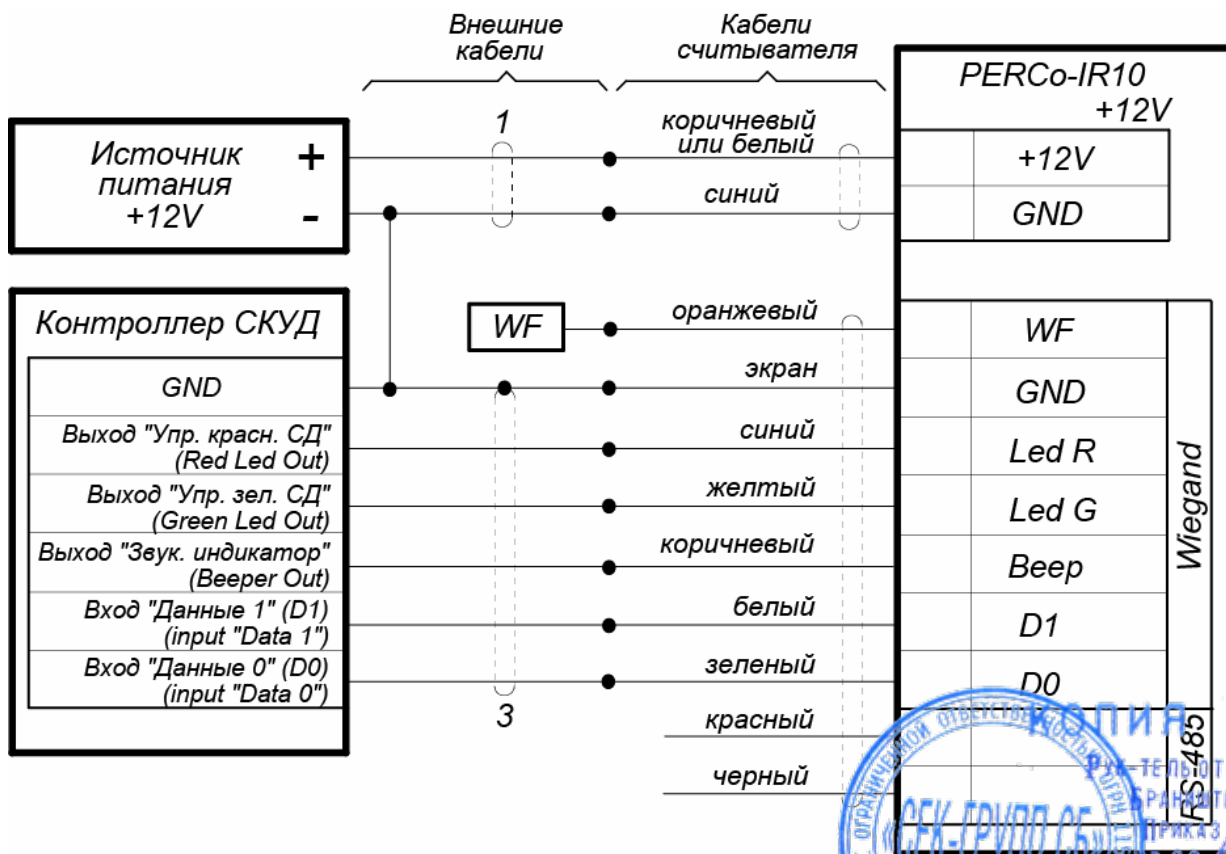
Внешние кабели

Кабели считывателя

PERCo-IR10
+12V

Источник питания +12V
+
-

1

коричневый или белый

синий

+12V
GND

Контроллер СКУД

WF

оранжевый

WF

GND

экран

GND

Выход "Упр. красн. СД" (Red Led Out)

синий

Led R

Выход "Упр. зел. СД" (Green Led Out)

желтый

Led G

Выход "Звук. индикатор" (Beeper Out)

коричневый

Beep

Вход "Данные 1" (D1) (input "Data 1")

белый

D1

Вход "Данные 0" (D0) (input "Data 0")

зеленый

D0

Wiegand

3

красный

черный

RS485

КОПИЯ
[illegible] ОТВЕТСТВЕННОСТЬЮ
«СБК-ГРУПП СБ»
Рук-тель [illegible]
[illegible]